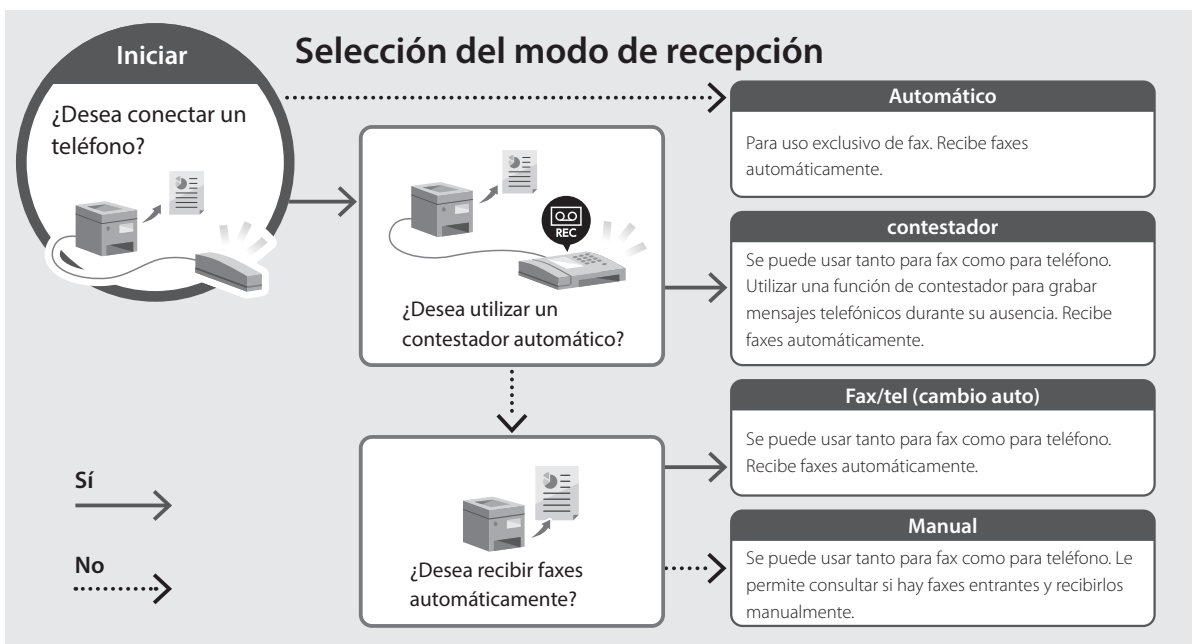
Iniciar

Selección del modo de recepción

¿Desea conectar un teléfono?

Automático

Para uso exclusivo de fax. Recibe faxes automáticamente.

REC

¿Desea utilizar un contestador automático?

contestador

Se puede usar tanto para fax como para teléfono. Utilizar una función de contestador para grabar mensajes telefónicos durante su ausencia. Recibe faxes automáticamente.

Fax/tel (cambio auto)

Se puede usar tanto para fax como para teléfono. Recibe faxes automáticamente.

Sí

No

¿Desea recibir faxes automáticamente?

Manual

Se puede usar tanto para fax como para teléfono. Le permite consultar si hay faxes entrantes y recibirlos manualmente.